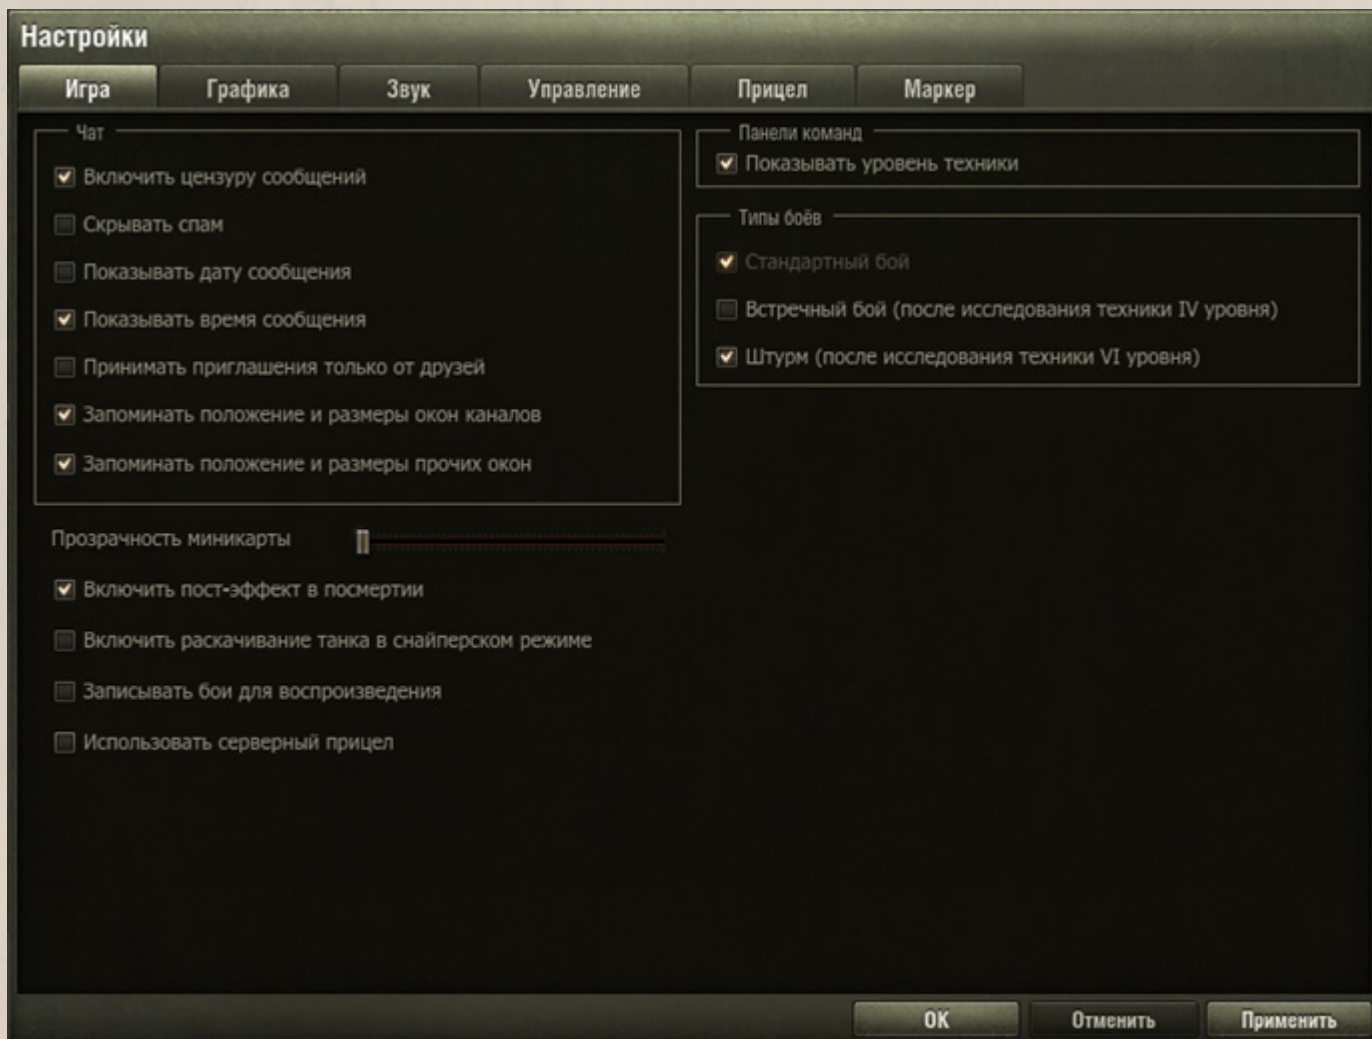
Настройки

Игра | Графика | Звук | Управление | Прицел | Маркер

Чат
Включить цензуру сообщений
Скрывать спам
Показывать дату сообщения
Показывать время сообщения
Принимать приглашения только от друзей
Запоминать положение и размеры окон каналов
Запоминать положение и размеры прочих окон

Прозрачность миникарты
Включить пост-эффект в посмертии
Включить раскачивание танка в снайперском режиме
Записывать бои для воспроизведения
Использовать серверный прицел

Панели команд
Показывать уровень техники

Типы боёв
Стандартный бой
Встречный бой (после исследования техники IV уровня)
Штурм (после исследования техники VI уровня)

OK | Отменить | Применить